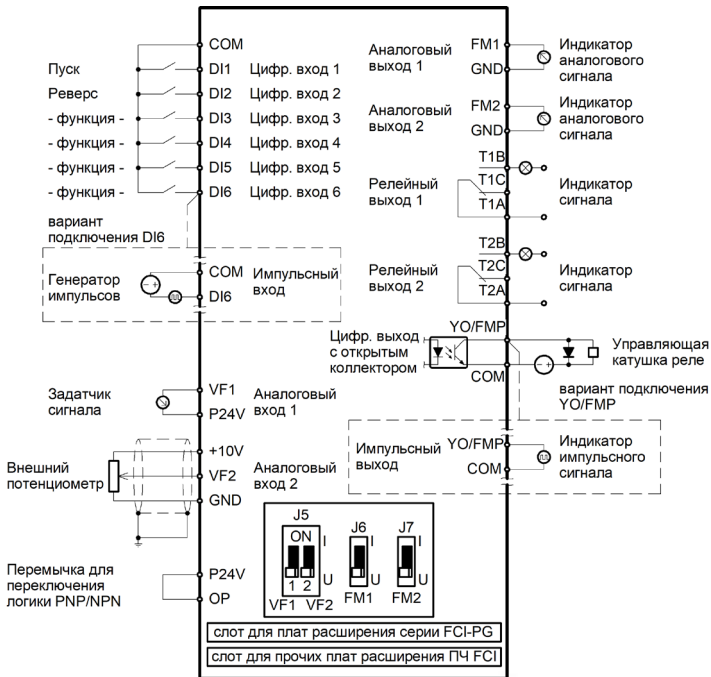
COM

Пуск DI1 Цифр. вход 1

Реверс DI2 Цифр. вход 2

- функция - DI3 Цифр. вход 3

- функция - DI4 Цифр. вход 4

- функция - DI5 Цифр. вход 5

- функция - DI6 Цифр. вход 6

вариант подключения DI6

Генератор импульсов COM DI6 Импульсный вход

Задатчик сигнала VF1 P24V Аналоговый вход 1

Внешний потенциометр +10V VF2 GND Аналоговый вход 2

Перемычка для переключения логики PNP/NPN P24V OP

Аналоговый выход 1 FM1 GND Индикатор аналогового сигнала

Аналоговый выход 2 FM2 GND Индикатор аналогового сигнала

Релейный выход 1 T1B T1C T1A Индикатор сигнала

Релейный выход 2 T2B T2C T2A Индикатор сигнала

Цифр. выход с открытым коллектором YO/FMP COM

Управляющая катушка реле

вариант подключения YO/FMP

Импульсный выход YO/FMP COM Индикатор импульсного сигнала

J5
ON
I
U
1 2
VF1 VF2

J6
I
U
FM1

J7
I
U
FM2

слот для плат расширения серии FCI-PG

слот для прочих плат расширения ПЧ FCI